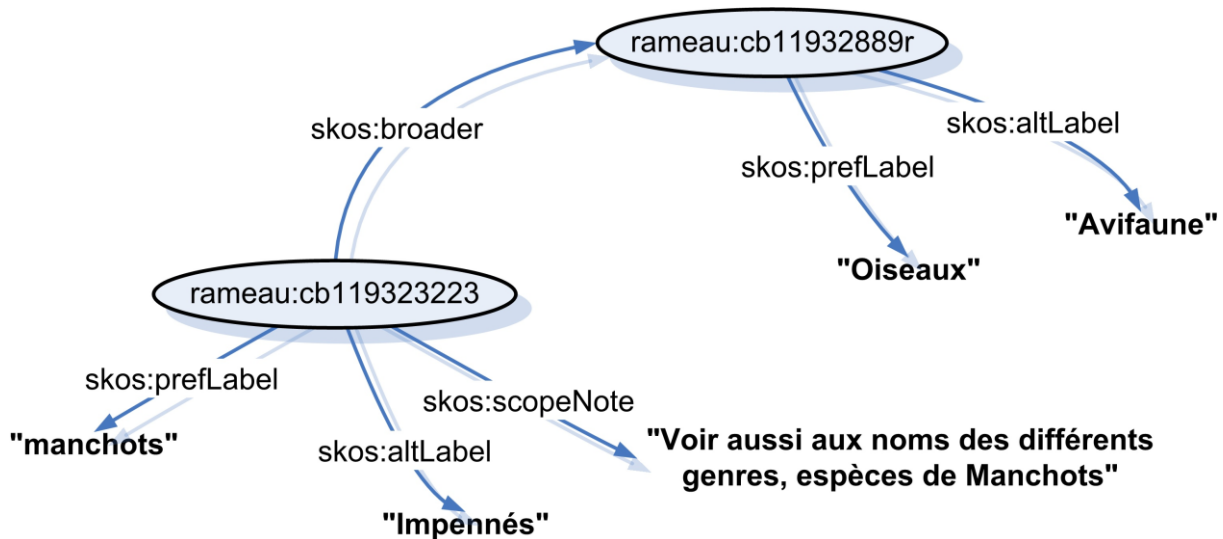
rameau:cb11932889r

skos:broader

skos:altLabel

skos:prefLabel

"Avifaune"

"Oiseaux"

rameau:cb119323223

skos:prefLabel

skos:scopeNote

"manchots"

skos:altLabel

"Voir aussi aux noms des différents genres, espèces de Manchots"

"Impennés"